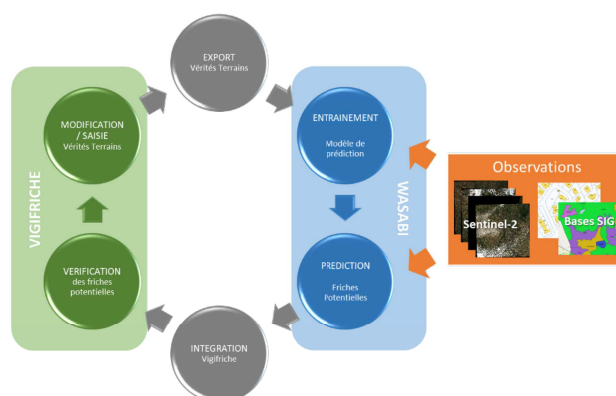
EXPORT
Vérités Terrains

VIGIFRICHE

MODIFICATION / SAISIE
Vérités Terrains

VERIFICATION
des friches potentielles

ENTRAINEMENT
Modèle de prédiction

WASABI

PREDICTION
Friches Potentielles

Observations

Sentinel-2

Bases SIG

INTEGRATION
Vigifriche